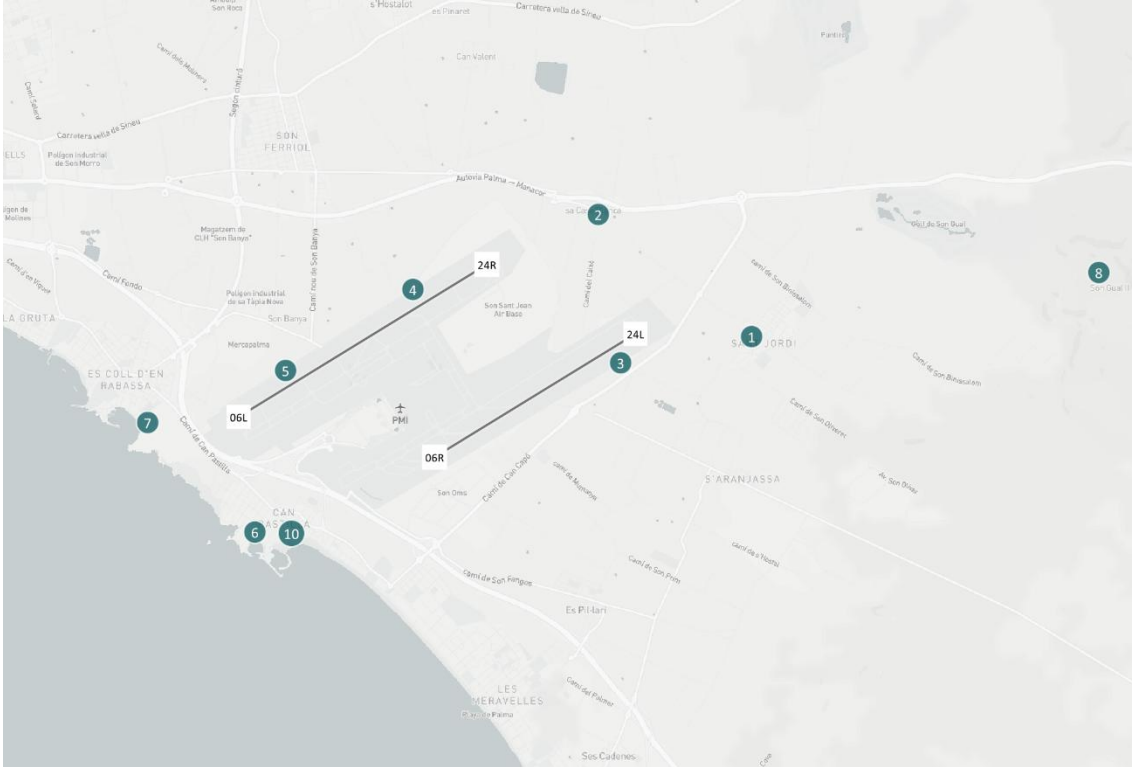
s'Hostalot
es Pinaret
Carretera vella de Sineu
Son Bocs
Can Valent
Pantà
Camí dels Molinets
Segon cinturó
SON FERRIOL
Carretera vella de Sineu
Polígon industrial de Son Morro
Autovia Palma — Manacor
sa Casa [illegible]ca
2
Magatzem de CLH "Son Banya"
Camí nou de Son Banya
Golf de Son Gual
Camí Fondo
Polígon industrial de sa Teulera Nova
24R
4
Son Sant Joan Air Base
Camí de Son Binissalom
8
Son Gual
Camí del Caral
LA GRUTA
Son Banya
24L
1
SANT JORDI
Mercapalma
3
ES COLL D'EN RABASSA
5
Camí de Son Binissalom
7
06L
PMI
Camí de Son Oliveret
Camí de Can Pastilla
06R
Son Oms
Camí de Can Copí
S'ARANJASSA
Camí de Son Fangos
6
10
CAN PASTILLA
Camí de Son Prim
Camí de s'Hostal
Ex Pil·lari
LES MERAVELLES
Platja de Palma
Camí del Palmer
Ses Cadenes